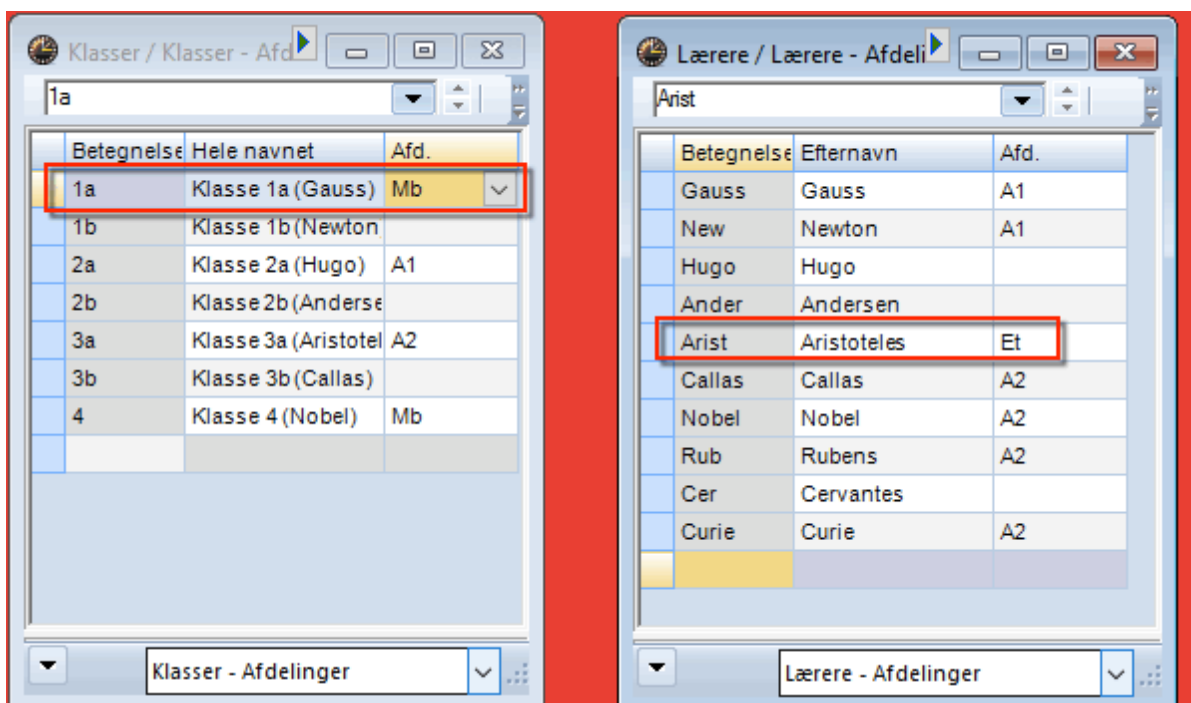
Klasser / Klasser - Afd

1a

| Betegnelse | Hele navnet | Afd. |
|---|---|---|
| 1a | Klasse 1a (Gauss) | Mb |
| 1b | Klasse 1b (Newton | |
| 2a | Klasse 2a (Hugo) | A1 |
| 2b | Klasse 2b (Anderse | |
| 3a | Klasse 3a (Aristotel | A2 |
| 3b | Klasse 3b (Callas) | |
| 4 | Klasse 4 (Nobel) | Mb |

Klasser - Afdelinger

Lærere / Lærere - Afdeli

Arist

| Betegnelse | Efternavn | Afd. |
|---|---|---|
| Gauss | Gauss | A1 |
| New | Newton | A1 |
| Hugo | Hugo | |
| Ander | Andersen | |
| Arist | Aristoteles | Et |
| Callas | Callas | A2 |
| Nobel | Nobel | A2 |
| Rub | Rubens | A2 |
| Cer | Cervantes | |
| Curie | Curie | A2 |

Lærere - Afdelinger